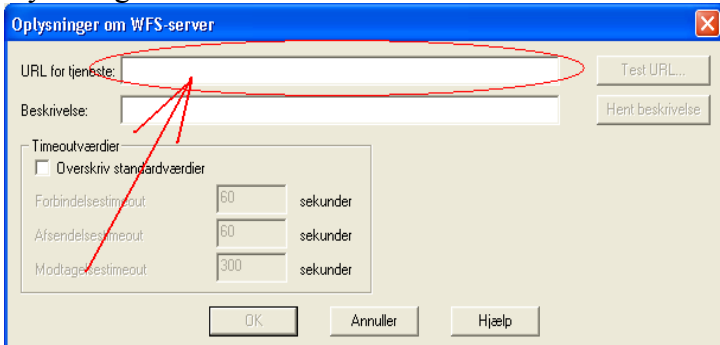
Oplysninger om WFS-server

URL for tjeneste:
Test URL...

Beskrivelse:
Hent beskrivelse

Timeoutværdier
Overskriv standardværdier

Forbindelsestimeout 60 sekunder
Afsendelsestimeout 60 sekunder
Modtagelsestimeout 300 sekunder

OK
Annuller
Hjælp